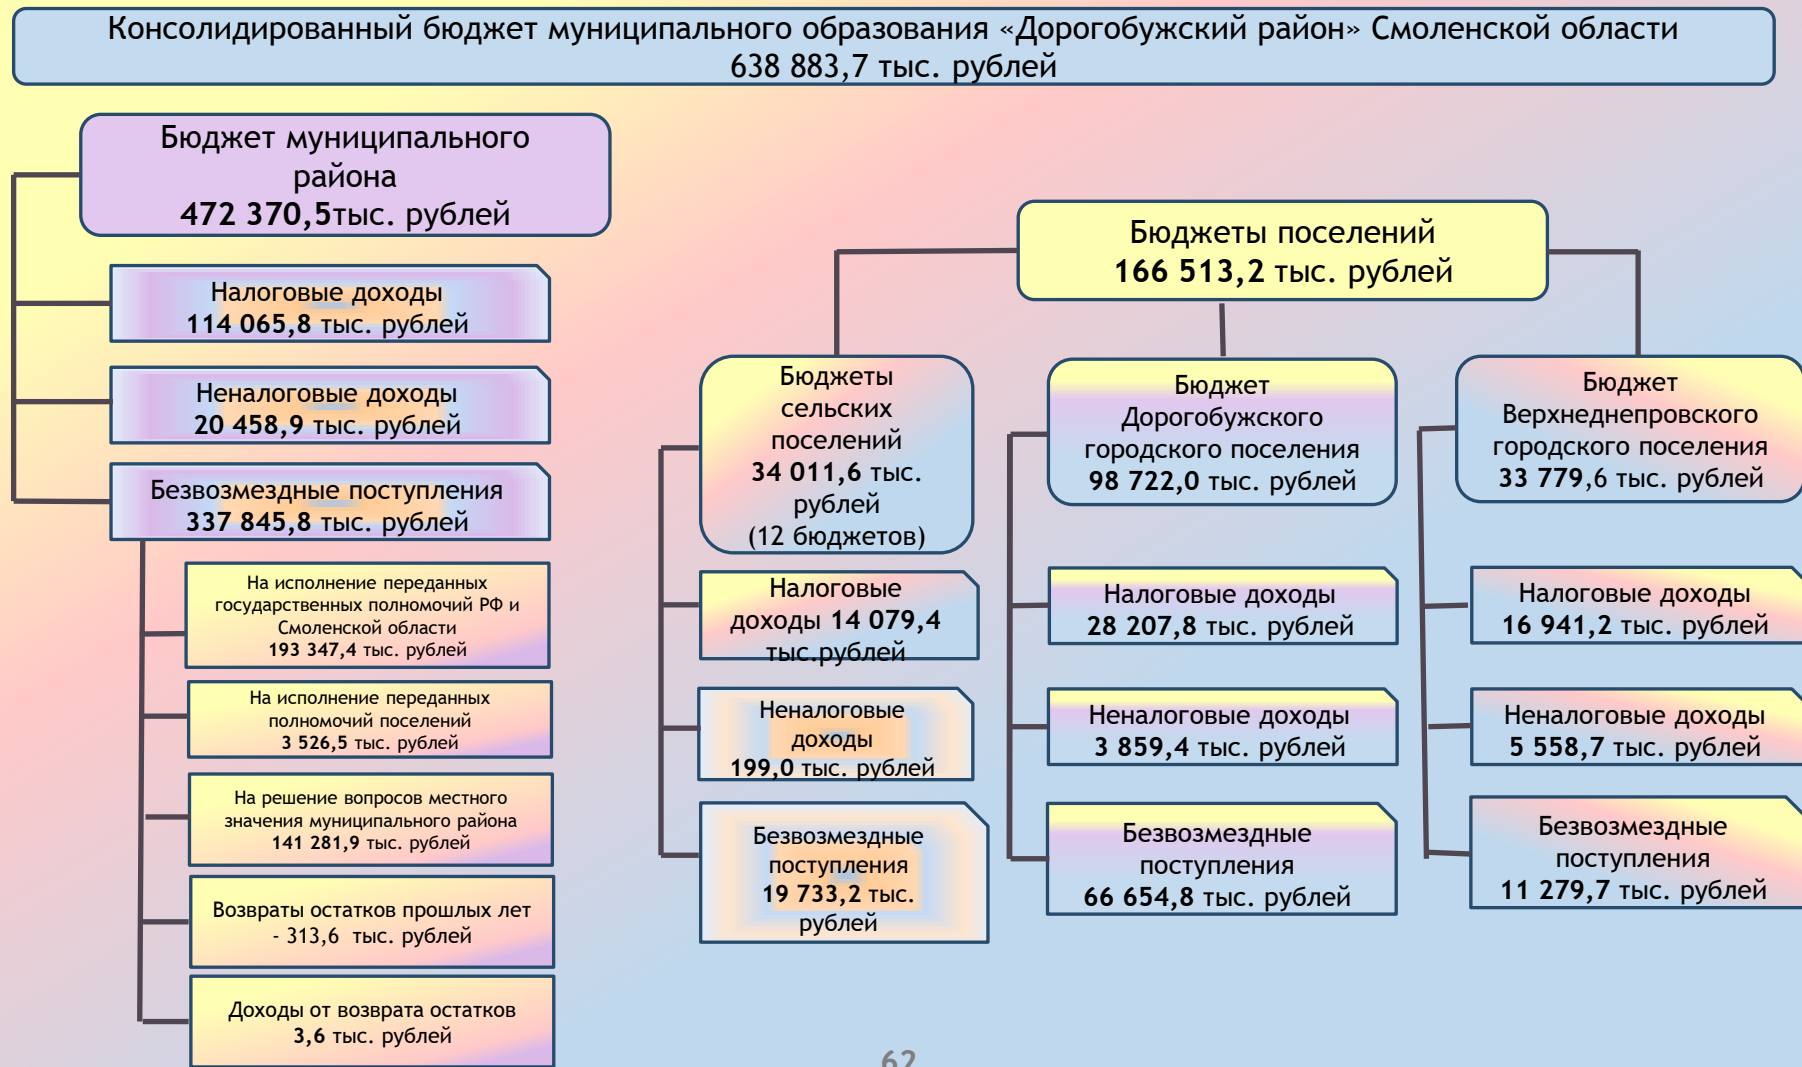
Консолидированный бюджет муниципального образования «Дорогобужский район» Смоленской области 638 883,7 тыс. рублей

Бюджет муниципального района
472 370,5тыс. рублей

Налоговые доходы
114 065,8 тыс. рублей

Неналоговые доходы
20 458,9 тыс. рублей

Безвозмездные поступления
337 845,8 тыс. рублей

На исполнение переданных государственных полномочий РФ и Смоленской области
193 347,4 тыс. рублей

На исполнение переданных полномочий поселений
3 526,5 тыс. рублей

На решение вопросов местного значения муниципального района
141 281,9 тыс. рублей

Возвраты остатков прошлых лет - 313,6 тыс. рублей

Доходы от возврата остатков
3,6 тыс. рублей

Бюджеты поселений
166 513,2 тыс. рублей

Бюджеты сельских поселений
34 011,6 тыс. рублей
(12 бюджетов)

Налоговые доходы 14 079,4 тыс.рублей

Неналоговые доходы
199,0 тыс. рублей

Безвозмездные поступления
19 733,2 тыс. рублей

Бюджет Дорогобужского городского поселения
98 722,0 тыс. рублей

Налоговые доходы
28 207,8 тыс. рублей

Неналоговые доходы
3 859,4 тыс. рублей

Безвозмездные поступления
66 654,8 тыс. рублей

Бюджет Верхнеднепровского городского поселения
33 779,6 тыс. рублей

Налоговые доходы
16 941,2 тыс. рублей

Неналоговые доходы
5 558,7 тыс. рублей

Безвозмездные поступления
11 279,7 тыс. рублей

62